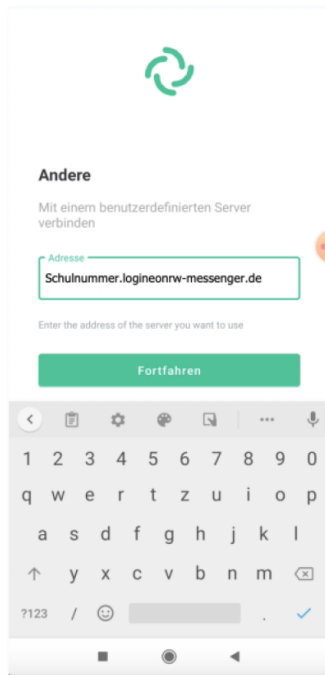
Andere

Mit einem benutzerdefinierten Server verbinden

Adresse
Schulnummer.logineonrw-messenger.de

Enter the address of the server you want to use

Fortfahren

1 2 3 4 5 6 7 8 9 0
q w e r t z u i o p
a s d f g h j k l
y x c v b n m
?123 / , .